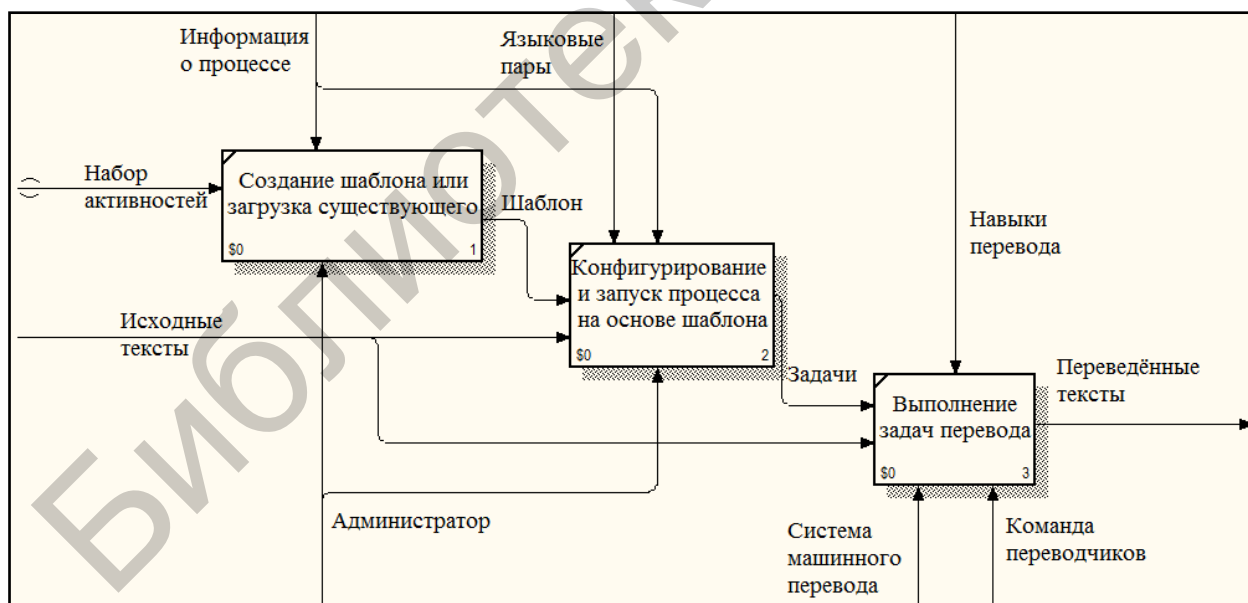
Информация о процессе

Языковые пары

Набор активностей

Создание шаблона или загрузка существующего

$0

1

Шаблон

Навыки перевода

Конфигурирование и запуск процесса на основе шаблона

$0

2

Исходные тексты

Задачи

Выполнение задач перевода

$0

3

Переведённые тексты

Администратор

Система машинного перевода

Команда переводчиков

Библиотека